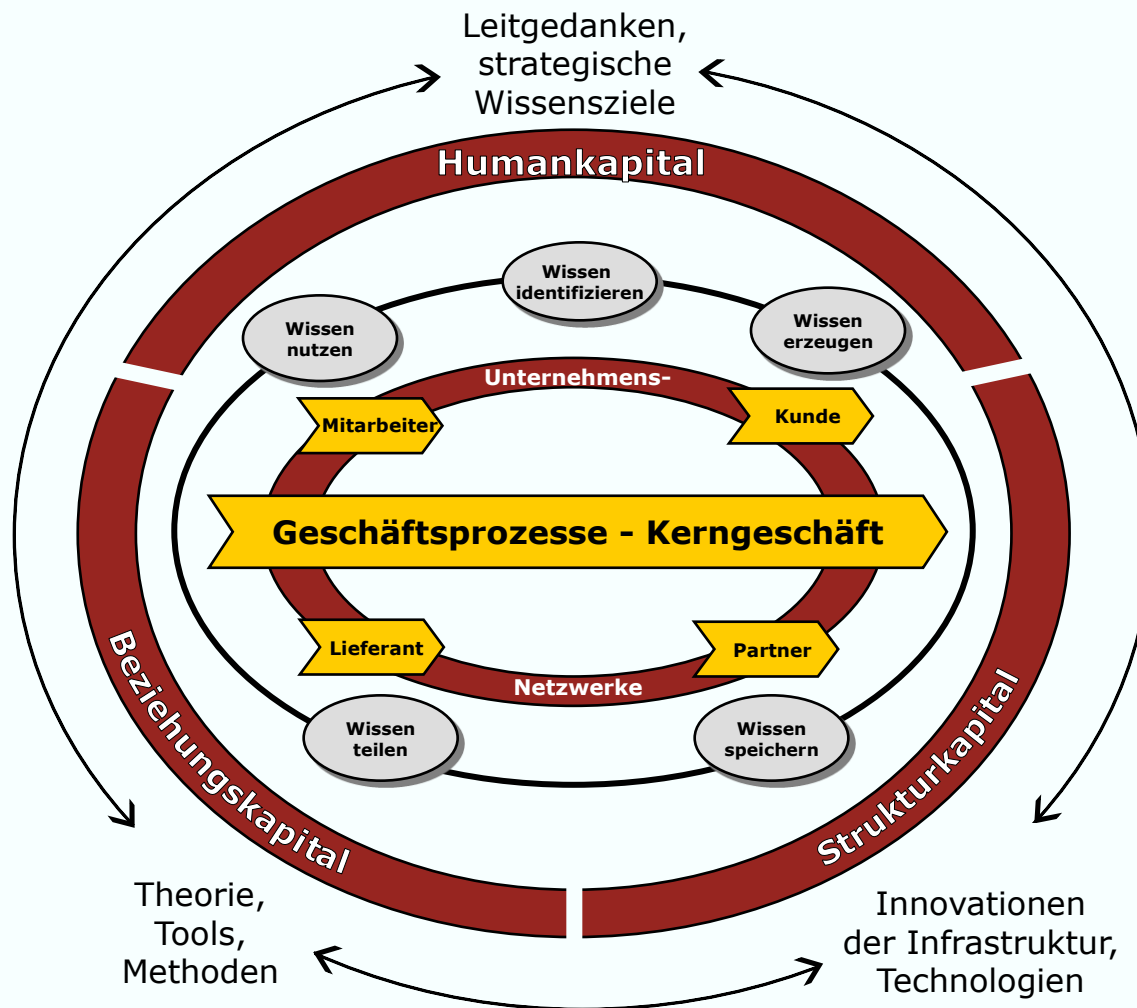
Leitgedanken, strategische Wissensziele

Humankapital

Wissen identifizieren

Wissen nutzen

Wissen erzeugen

Unternehmens-

Mitarbeiter

Kunde

Geschäftsprozesse - Kerngeschäft

Lieferant

Partner

Netzwerke

Wissen teilen

Wissen speichern

Beziehungskapital

Strukturkapital

Theorie, Tools, Methoden

Innovationen der Infrastruktur, Technologien